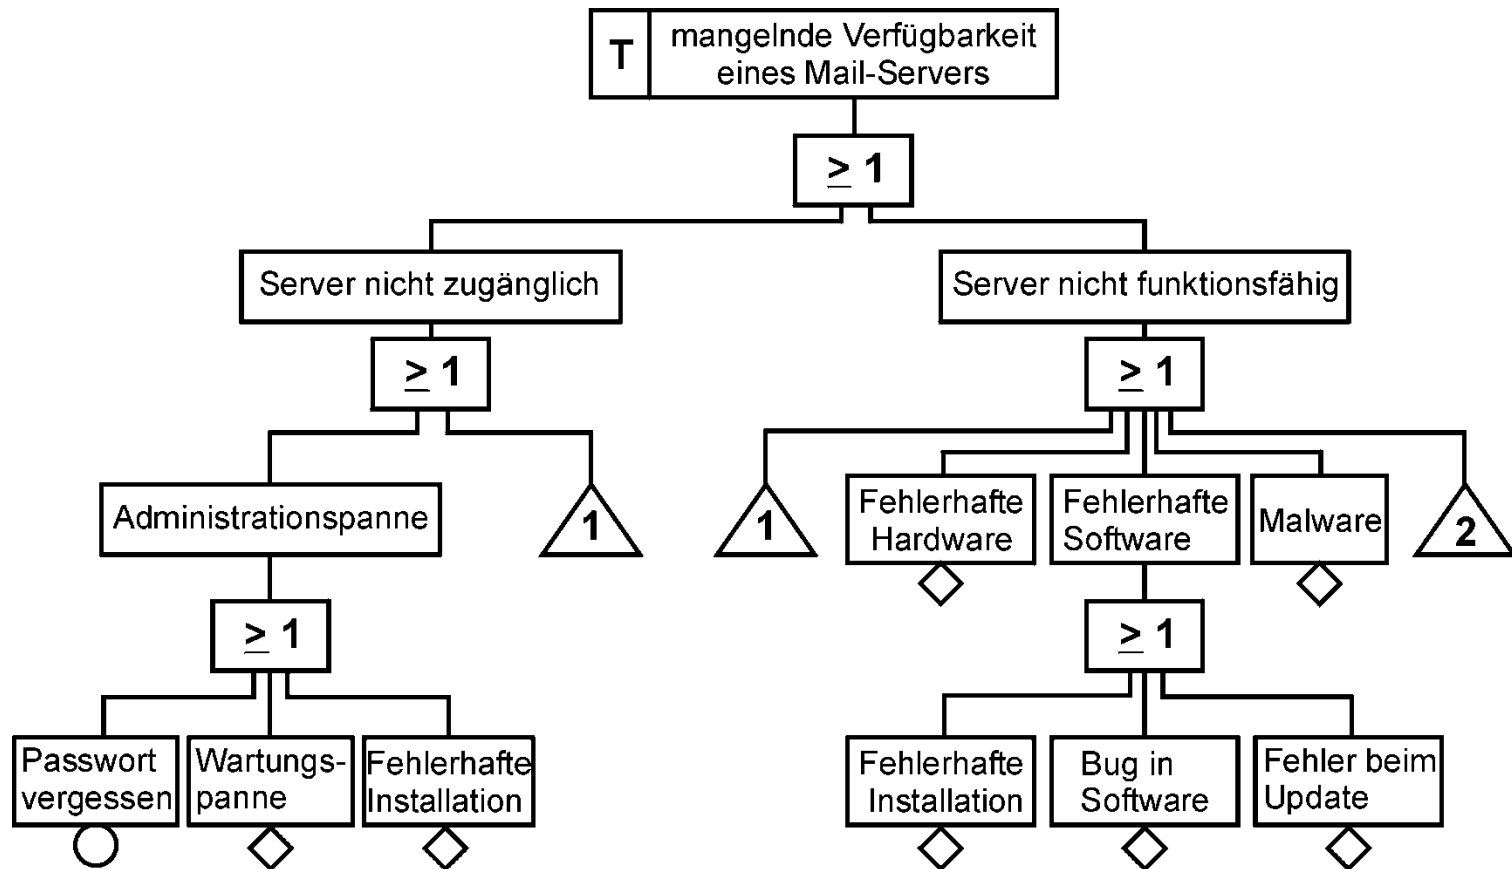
T mangelnde Verfügbarkeit eines Mail-Servers

$\geq 1$

Server nicht zugänglich

Server nicht funktionsfähig

$\geq 1$

$\geq 1$

Administrationspanne

1

1

Fehlerhafte Hardware

Fehlerhafte Software

Malware

2

$\geq 1$

$\geq 1$

Passwort vergessen

Wartungspanne

Fehlerhafte Installation

Fehlerhafte Installation

Bug in Software

Fehler beim Update